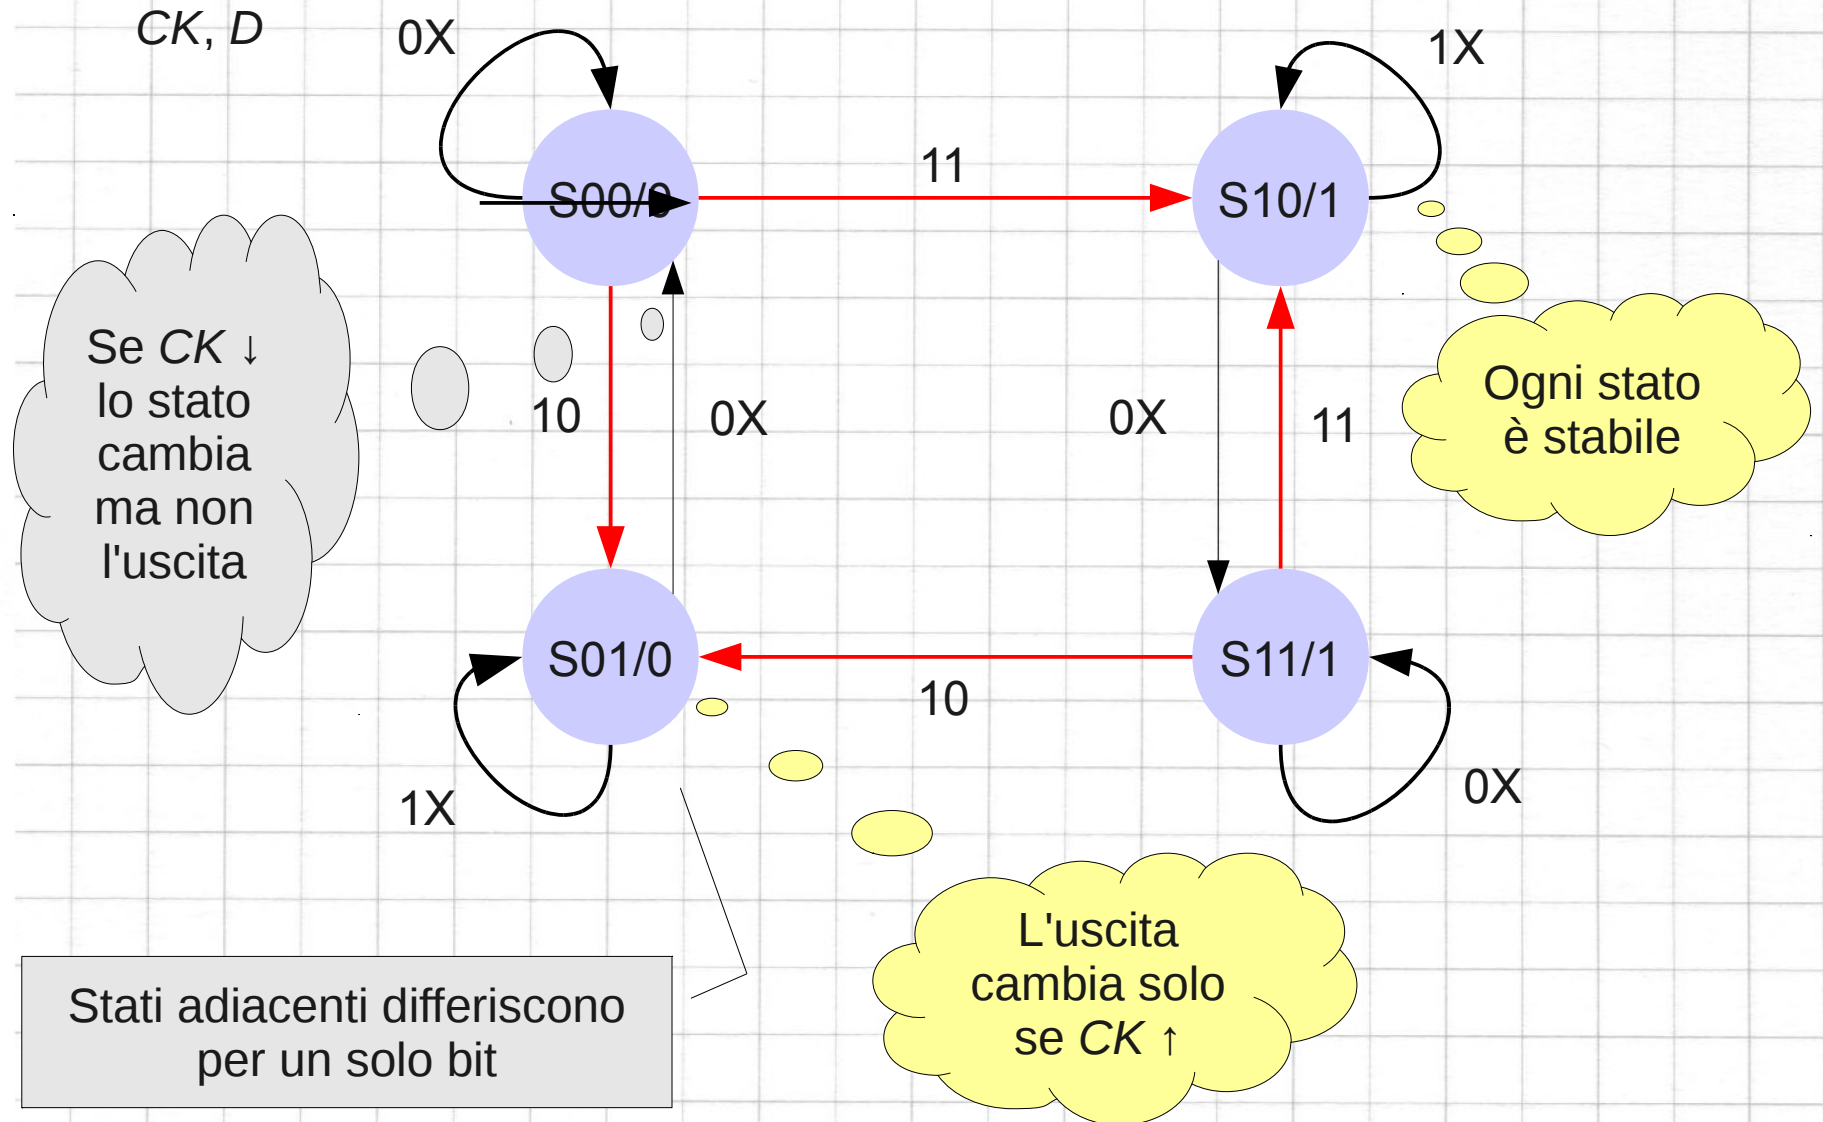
$CK$, $D$

0X

1X

S00/0

11

S10/1

Se $CK$ ↓ lo stato cambia ma non l'uscita

10

0X

0X

11

Ogni stato è stabile

S01/0

S11/1

10

1X

0X

L'uscita cambia solo se $CK$ ↑

Stati adiacenti differiscono per un solo bit